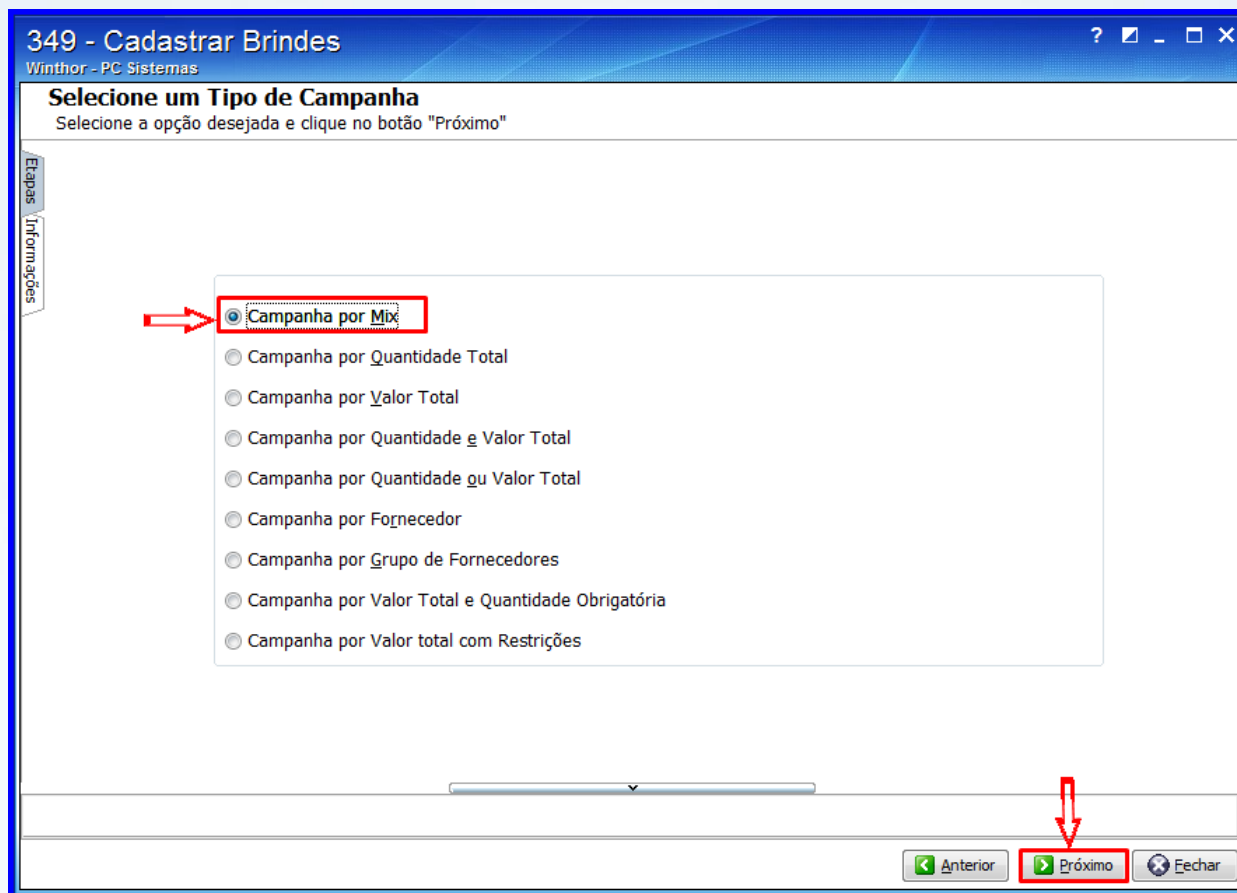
349 - Cadastrar Brindes
Winthor - PC Sistemas
? ◪ _ □ ✕

Selecione um Tipo de Campanha
Selecione a opção desejada e clique no botão "Próximo"

Etapas
Informações

Campanha por Mix
Campanha por Quantidade Total
Campanha por Valor Total
Campanha por Quantidade e Valor Total
Campanha por Quantidade ou Valor Total
Campanha por Fornecedor
Campanha por Grupo de Fornecedores
Campanha por Valor Total e Quantidade Obrigatória
Campanha por Valor total com Restrições

Anterior
Próximo
Fechar